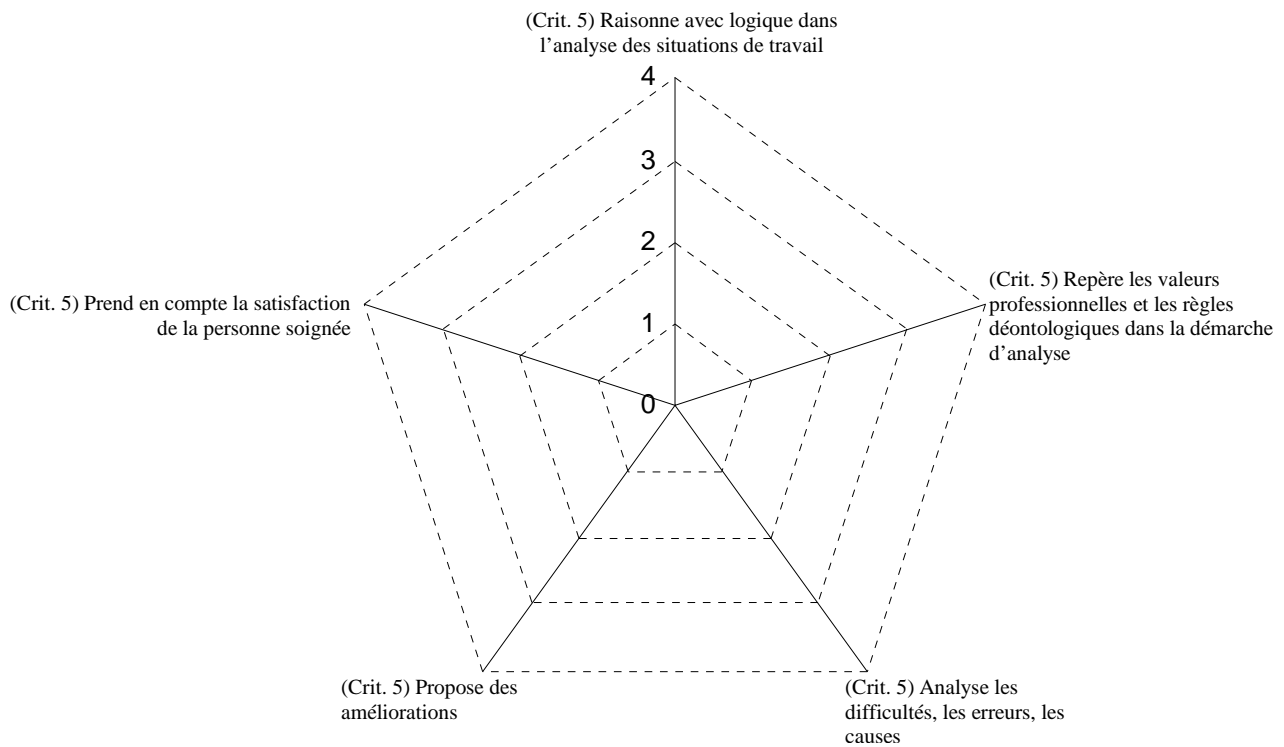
(Crit. 5) Raisonne avec logique dans l'analyse des situations de travail

4

3

2

1

0

(Crit. 5) Repère les valeurs professionnelles et les règles déontologiques dans la démarche d'analyse

(Crit. 5) Prend en compte la satisfaction de la personne soignée

(Crit. 5) Propose des améliorations

(Crit. 5) Analyse les difficultés, les erreurs, les causes